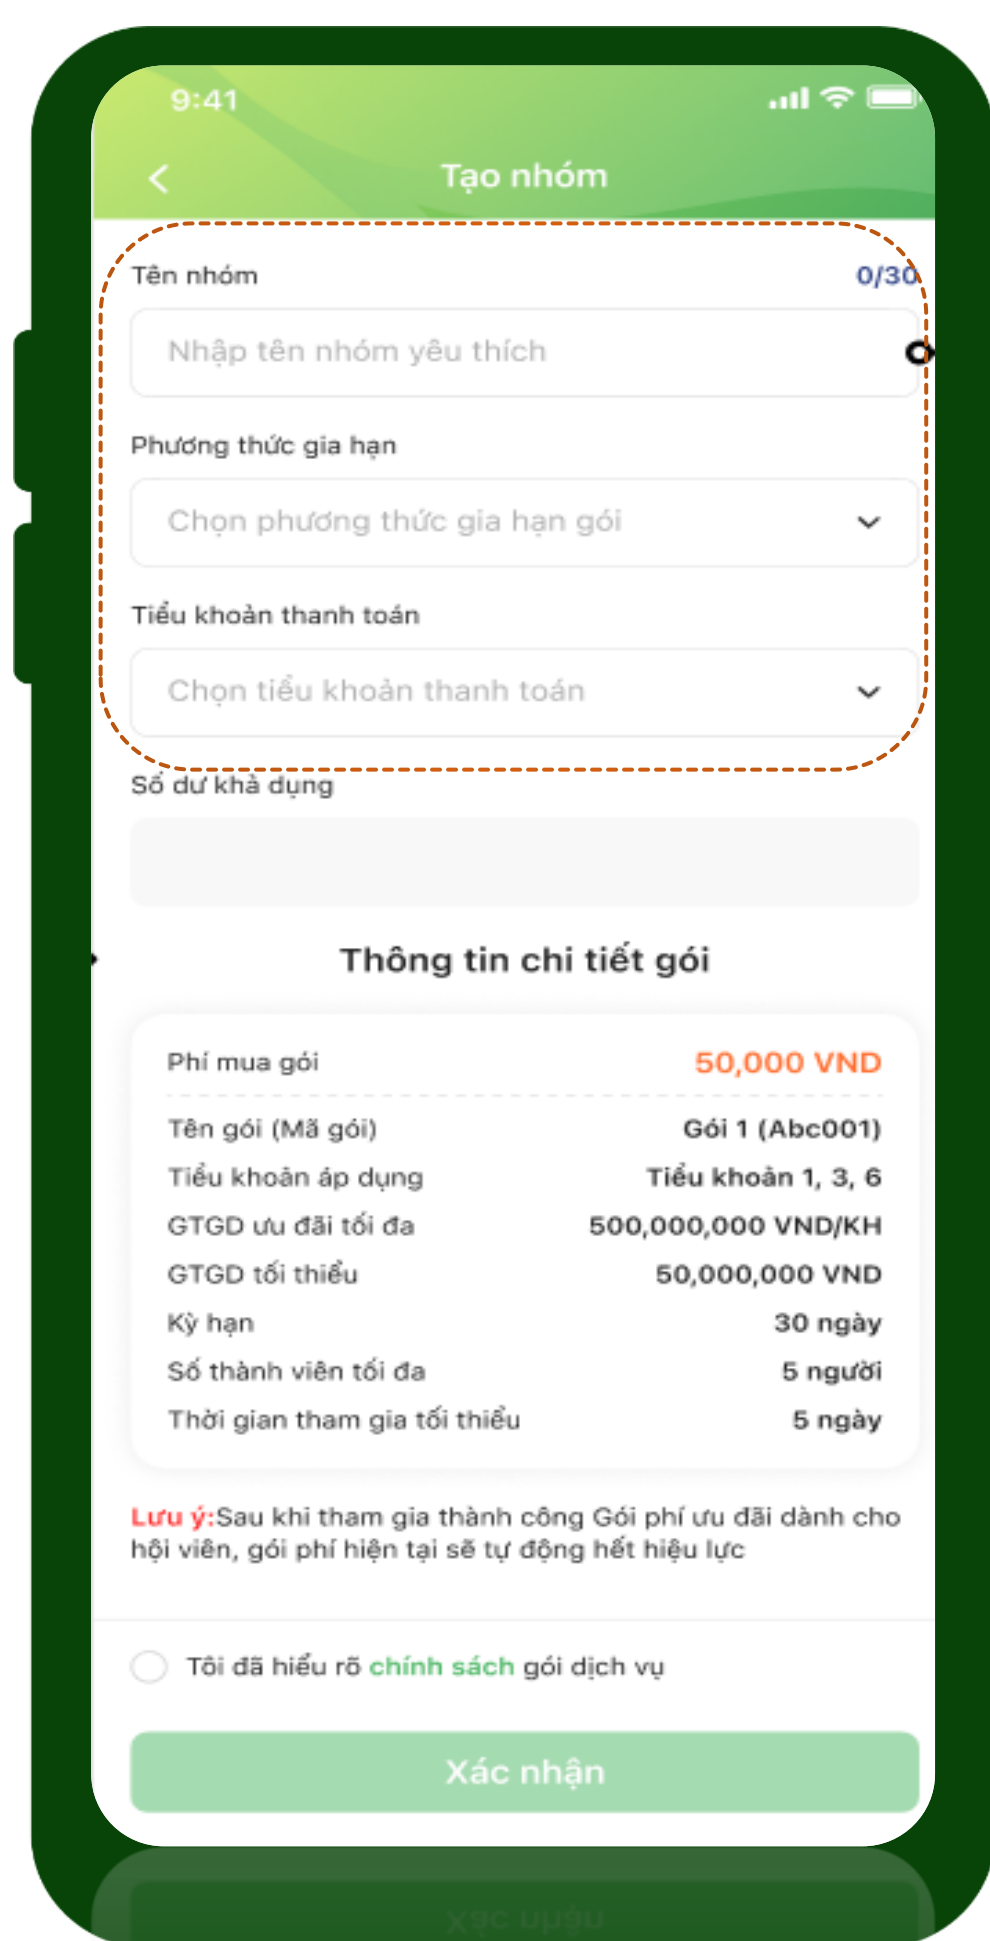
9:41

Tạo nhóm

Tên nhóm 0/30

Nhập tên nhóm yêu thích

Phương thức gia hạn

Chọn phương thức gia hạn gói

Tiểu khoản thanh toán

Chọn tiểu khoản thanh toán

Số dư khả dụng

Thông tin chi tiết gói

| | |
|---|---|
| Phí mua gói | 50,000 VND |
| Tên gói (Mã gói) | Gói 1 (Abc001) |
| Tiểu khoản áp dụng | Tiểu khoản 1, 3, 6 |
| GTGD ưu đãi tối đa | 500,000,000 VND/KH |
| GTGD tối thiểu | 50,000,000 VND |
| Kỳ hạn | 30 ngày |
| Số thành viên tối đa | 5 người |
| Thời gian tham gia tối thiểu | 5 ngày |

Lưu ý:Sau khi tham gia thành công Gói phí ưu đãi dành cho hội viên, gói phí hiện tại sẽ tự động hết hiệu lực

Tôi đã hiểu rõ chính sách gói dịch vụ

Xác nhận

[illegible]